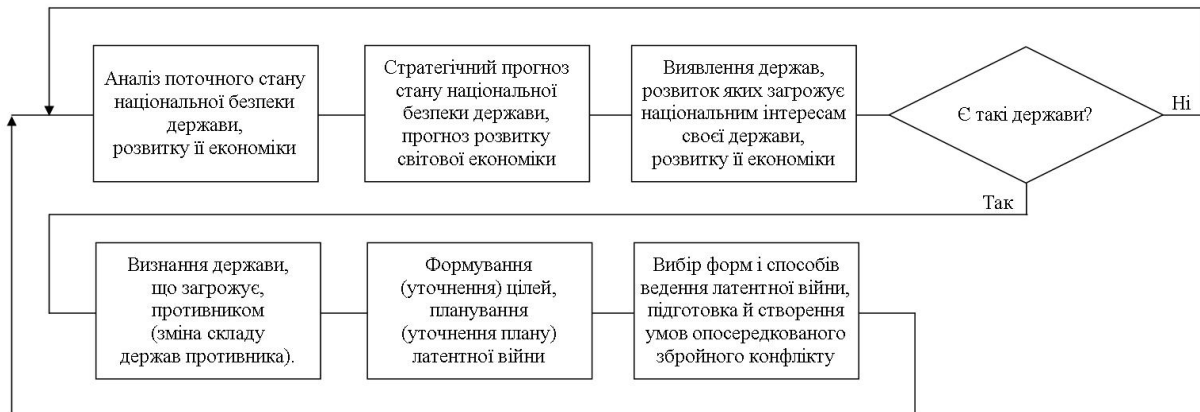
Аналіз поточного стану національної безпеки держави, розвитку її економіки

Стратегічний прогноз стану національної безпеки держави, прогноз розвитку світової економіки

Виявлення держав, розвиток яких загрожує національним інтересам своєї держави, розвитку її економіки

Є такі держави?

Ні

Так

Визнання держави, що загрожує, противником (зміна складу держав противника).

Формування (уточнення) цілей, планування (уточнення плану) латентної війни

Вибір форм і способів ведення латентної війни, підготовка й створення умов опосередкованого збройного конфлікту